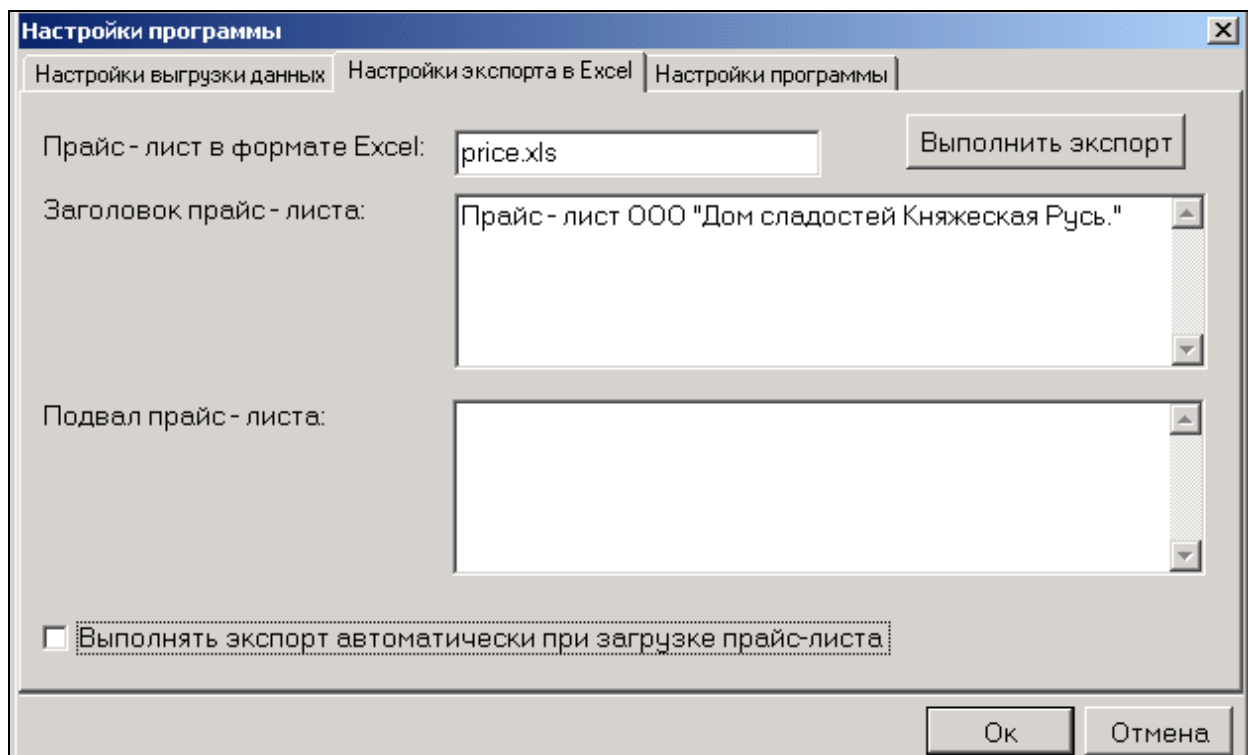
Настройки программы

Настройки выгрузки данных | Настройки экспорта в Excel | Настройки программы

Прайс - лист в формате Excel: price.xls

Выполнить экспорт

Заголовок прайс - листа: Прайс - лист ООО "Дом сладостей Княжеская Русь."

Подвал прайс - листа:

Выполнять экспорт автоматически при загрузке прайс-листа

Ок

Отмена